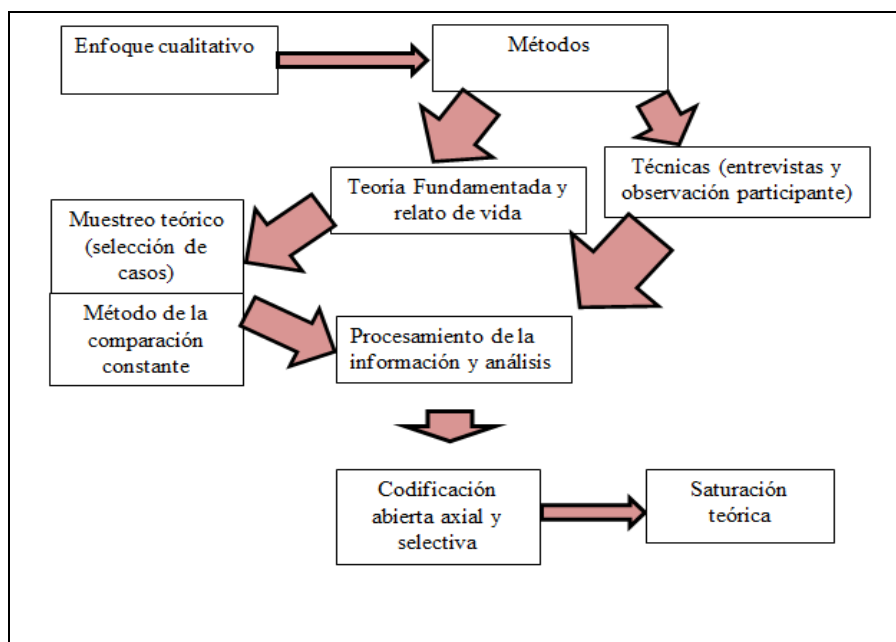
Enfoque cualitativo

Métodos

Teoria Fundamentada y relato de vida

Técnicas (entrevistas y observación participante)

Muestreo teórico (selección de casos)

Método de la comparación constante

Procesamiento de la información y análisis

Codificación abierta axial y selectiva

Saturación teórica